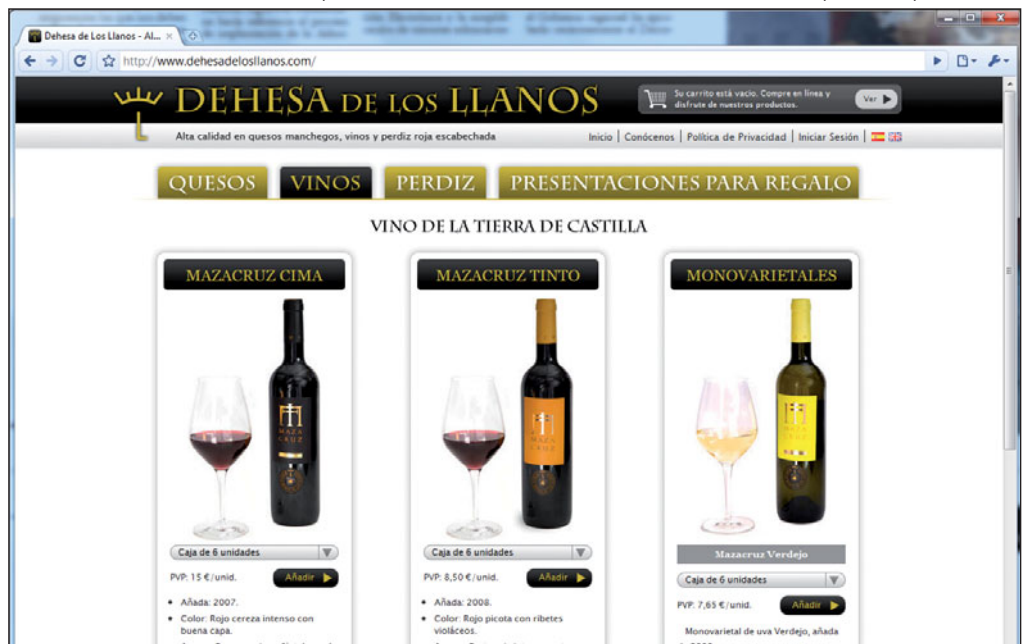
Dehesa de Los Llanos - Al...

http://www.dehesadelosllanos.com/

DEHESA DE LOS LLANOS

Su carrito está vacío. Compre en línea y disfrute de nuestros productos.

Ver

Alta calidad en quesos manchegos, vinos y perdiz roja escabechada

Inicio | Conócenos | Política de Privacidad | Iniciar Sesión |

QUESOS VINOS PERDIZ PRESENTACIONES PARA REGALO

VINO DE LA TIERRA DE CASTILLA

MAZACRUZ CIMA

Caja de 6 unidades

PVP: 15 €/unid.

Añadir

- Añada: 2007.
- Color: Rojo cereza intenso con buena capa.

MAZACRUZ TINTO

Caja de 6 unidades

PVP: 8,50 €/unid.

Añadir

- Añada: 2008.
- Color: Rojo picota con ribetes violáceos.

MONOVARIETALES

Mazacruz Verdejo

Caja de 6 unidades

PVP: 7,65 €/unid.

Añadir

Monovarietal de uva Verdejo, añada